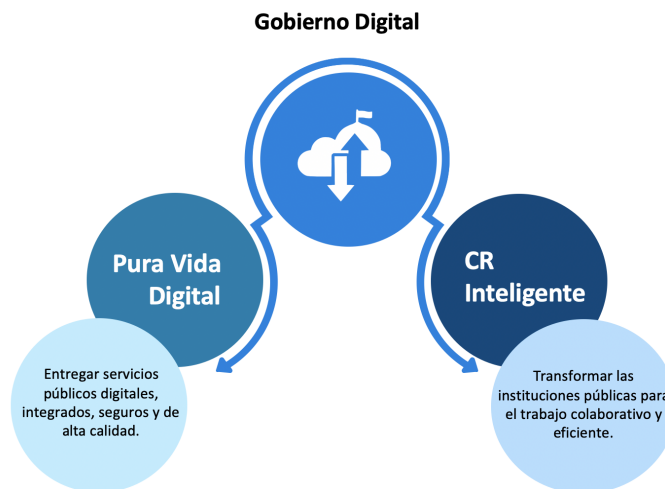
Gobierno Digital

Pura Vida Digital

Entregar servicios públicos digitales, integrados, seguros y de alta calidad.

CR Inteligente

Transformar las instituciones públicas para el trabajo colaborativo y eficiente.